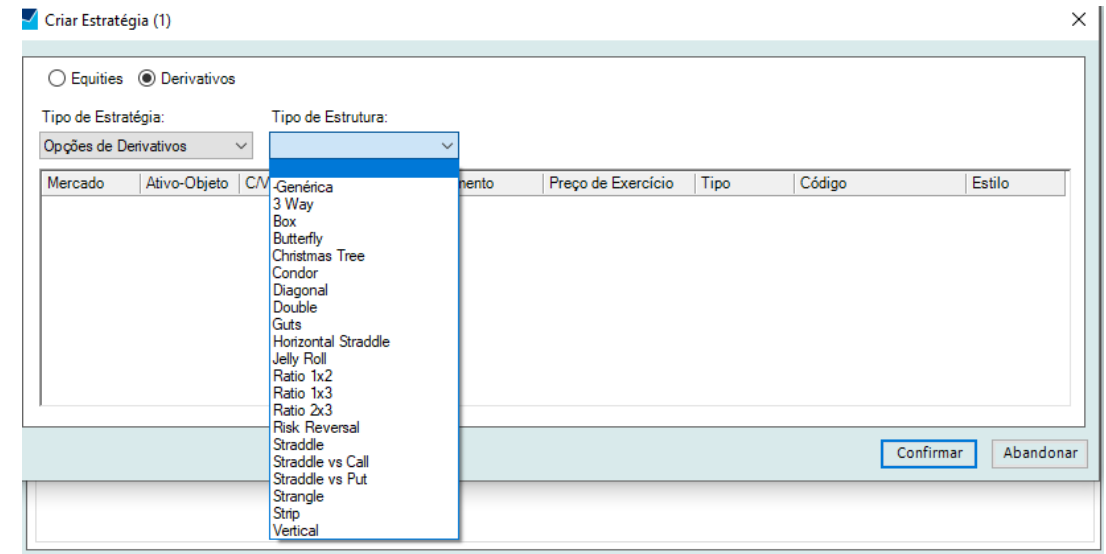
Criar Estratégia (1)

Equities Derivativos

Tipo de Estratégia:
Opções de Derivativos

Tipo de Estrutura:

| Mercado | Ativo-Objeto | C/V | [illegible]mento | Preço de Exercício | Tipo | Código | Estilo |
|---|---|---|---|---|---|---|---|

-Genérica
3 Way
Box
Butterfly
Christmas Tree
Condor
Diagonal
Double
Guts
Horizontal Straddle
Jelly Roll
Ratio 1x2
Ratio 1x3
Ratio 2x3
Risk Reversal
Straddle
Straddle vs Call
Straddle vs Put
Strangle
Strip
Vertical

Confirmar Abandonar